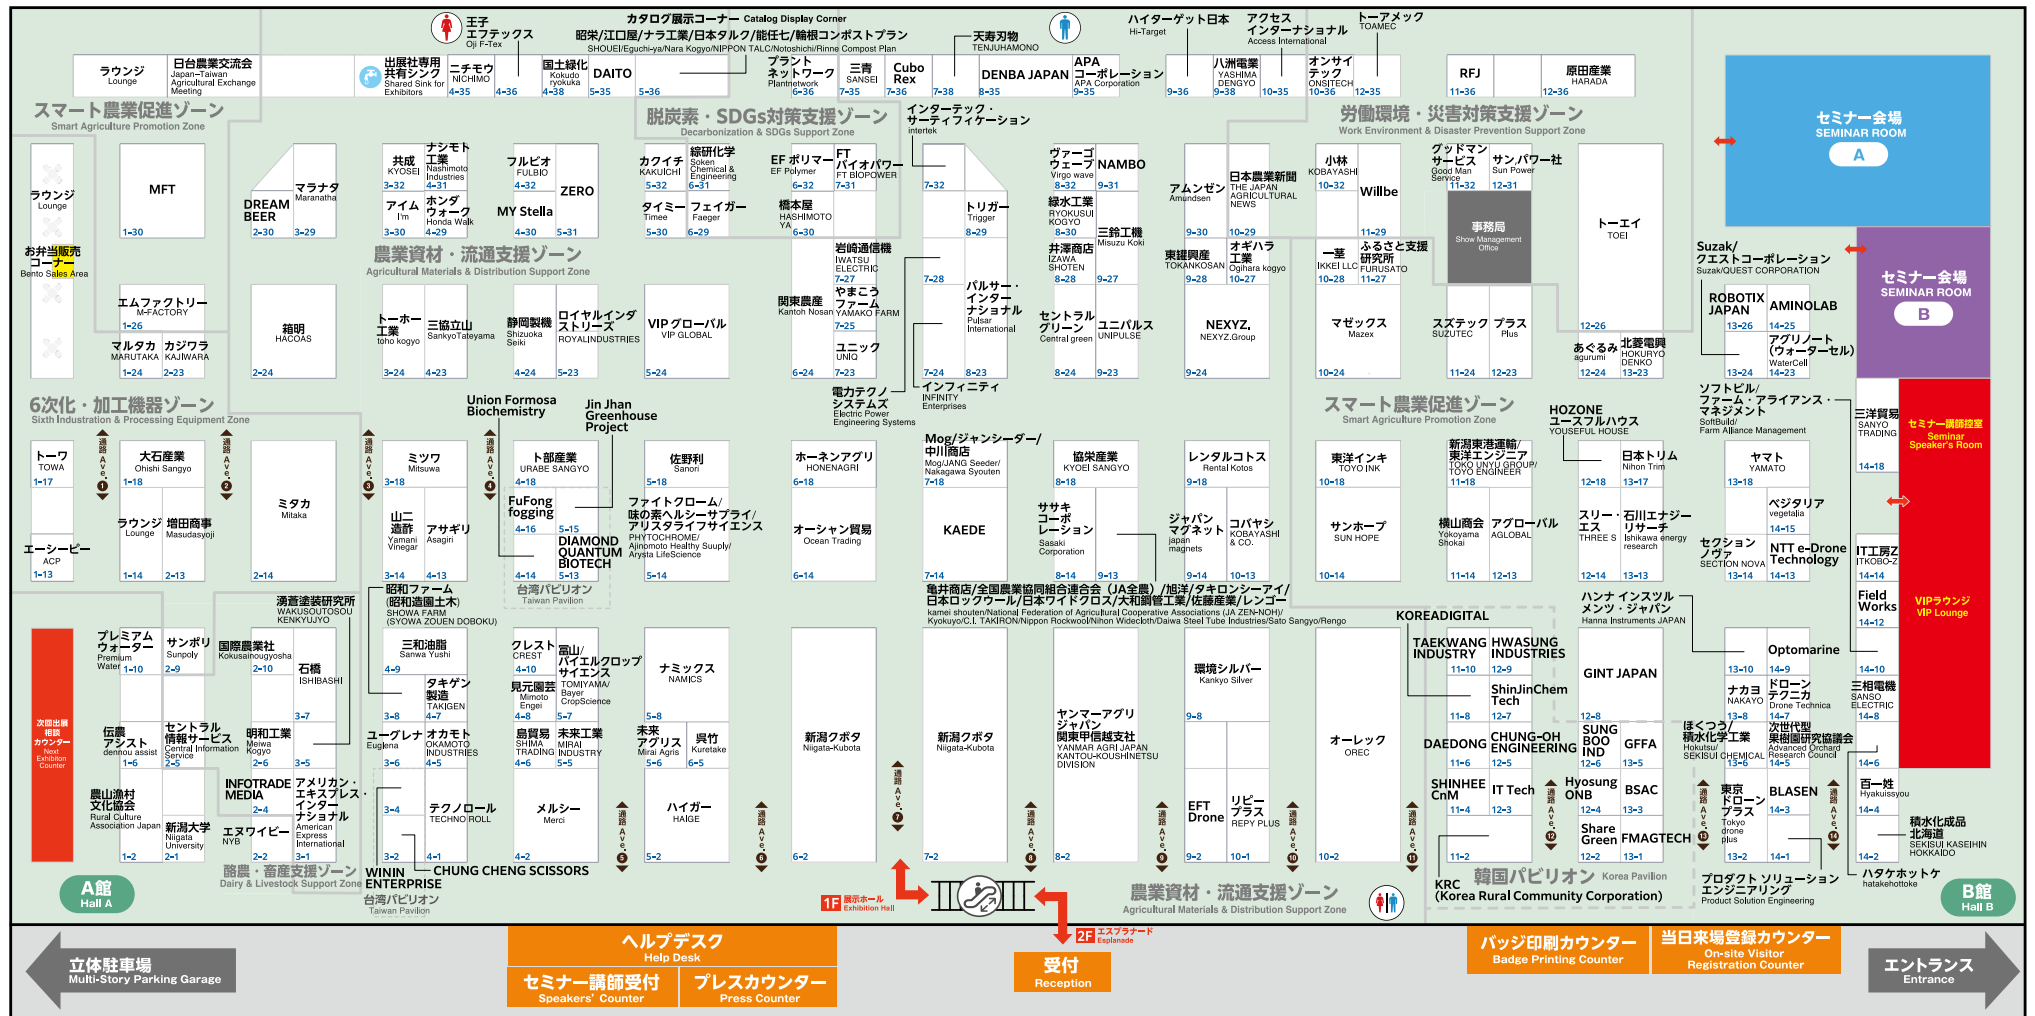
王子エフテックス
Oji F-Tex
カタログ展示コーナー Catalog Display Corner
昭和/江口屋/ナラ工業/日本タルク/能任七/輪根コンポストプラン
SHOUEI/Eguchi-ya/Nara Kogyo/NIPPON TALC/Notoshichi/Rinne Compost Plan
天寿刃物 TENJUHAMONO
ハイターゲット日本 Hi-Target
アクセスインターナショナル Access International
トーアメック TOAMEC

ラウンジ Lounge
日台農業交流会 Japan–Taiwan Agricultural Exchange Meeting
出展社専用共有シンク Shared Sink for Exhibitors
ニチモウ NICHIMO 4-35
4-36
国土緑化 Kokudo ryokuka 4-38
DAITO 5-35
5-36
プラントネットワーク Plantnetwork 6-36
三貴 SANSEI 7-35
Cubo Rex 7-36
7-38
DENBA JAPAN 8-35
APAコーポレーション APA Corporation 9-35
9-36
八洲電業 YASHIMA DENGYO 9-38
10-35
オンサイテック ONSITECH 10-36
12-35
RFJ 11-36
原田産業 HARADA 12-36

スマート農業促進ゾーン Smart Agriculture Promotion Zone
脱炭素・SDGs対策支援ゾーン Decarbonization & SDGs Support Zone
インターテック・サーティフィケーション intertek
労働環境・災害対策支援ゾーン Work Environment & Disaster Prevention Support Zone
セミナー会場 SEMINAR ROOM A

ラウンジ Lounge
お弁当販売コーナー Bento Sales Area
MFT 1-30
DREAM BEER 2-30
マラナタ Maranatha 3-29
共成 KYOSEI 3-32
ナシモト工業 Nashimoto Industries 4-31
アイム I'm 3-30
ホンダウォーク Honda Walk 4-29
フルビア FULBIO 4-32
ZERO
MY Stella 5-31
カクイチ KAKUICHI 5-32
綜研化学 Soken Chemical & Engineering 6-31
タイミー Timee 5-30
フェイガー Faeger 6-29
EF ポリマー EF Polymer 6-32
FT バイオパワー FT BIOPOWER 7-31
橋本屋 HASHIMOTO YA 6-30
7-32
トリガー Trigger 8-29
ヴァーゴウェーブ Virgo wave 8-32
NAMBO 9-31
緑水工業 RYOKUSUI KOGYO 8-30
三鈴工機 Misuzu Koki
アムンゼン Amundsen 9-30
日本農業新聞 THE JAPAN AGRICULTURAL NEWS 10-29
小林 KOBAYASHI 10-32
Willbe 11-29
グッドマンサービス Good Man Service 11-32
サンパワー社 Sun Power 12-31
事務局 Show Management Office
トーエイ TOEI

農業資材・流通支援ゾーン Agricultural Materials & Distribution Support Zone
岩崎通信機 IWATSU ELECTRIC 7-27
やまこうファーム YAMAKO FARM 7-25
関東農産 Kantoh Nosan
7-28
井澤商店 IZAWA SHOTEN 8-28
9-27
東罐興産 TOKANKOSAN 9-28
オギハラ工業 Ogihara kogyo 10-27
一茎 IKKEI LLC 10-28
ふるさと支援研究所 FURUSATO 11-27
Suzak/クエストコーポレーション Suzak/QUEST CORPORATION
セミナー会場 SEMINAR ROOM B

エムファクトリー M-FACTORY 1-26
マルタカ MARUTAKA 1-24
カジワラ KAJIWARA 2-23
箱明 HACOAS 2-24
トーホー工業 toho kogyo 3-24
三協立山 SankyoTateyama 4-23
静岡製機 Shizuoka Seiki 4-24
ロイヤルインダストリーズ ROYALINDUSTRIES 5-23
VIP グローバル VIP GLOBAL 5-24
ユニック UNIC 6-24
7-23
パルサー・インターナショナル Pulsar International
7-24
8-23
セントラルグリーン Central green 8-24
ユニパルス UNIPULSE 9-23
NEXYZ. NEXYZ.Group 9-24
マゼックス Mazex 10-24
ズズテック SUZUTEC 11-24
プラス Plus 12-23
12-26
あぐるみ agurumi 12-24
北菱電興 HOKURYO DENKO 13-23
ROBOTIX JAPAN 13-26
AMINOLAB 14-25
アグリノート(ウォーターセル) WaterCell 13-24
14-23

6次化・加工機器ゾーン Sixth Industrialization & Processing Equipment Zone
Union Formosa Biochemistry
Jin Jhan Greenhouse Project
電力テクノシステムズ Electric Power Engineering Systems
インフィニティ INFINITY Enterprises
スマート農業促進ゾーン Smart Agriculture Promotion Zone
HOZONE ユースフルハウス YOUSEFUL HOUSE
ソフトビル/ファーム・アライアンス・マネジメント SoftBuild/ Farm Alliance Management
三洋貿易 SANYO TRADING 14-18
セミナー講師控室 Seminar Speaker's Room

トーワ TOWA 1-17
大石産業 Ohishi Sangyo 1-18
ラウンジ Lounge
増田商事 Masudasyoji
エーシービー ACP 1-13
1-14
2-13
ミタカ Mitaka 2-14
ミツワ Mitsuwa 3-18
山三造酢 Yamani Vinegar
アサギリ Asagiri
3-14
4-13
卜部産業 URABE SANGYO 4-18
FuFong fogging 4-16
5-15
DIAMOND QUANTUM BIOTECH 4-14
5-13
台湾パビリオン Taiwan Pavilion
佐野利 Sanori 5-18
ファイトクローム/味の素ヘルシーサプライ/アリスタライフサイエンス PHYTOCHROME/ Ajinomoto Healthy Supply/ Arysta LifeScience 5-14
ホーネンアグリ HONENAGRI 6-18
オーシャン貿易 Ocean Trading 6-14
Mog/ジャンシーダー/中川商店 Mog/JANG Seeder/ Nakagawa Syouten 7-18
KAEDE 7-14
協栄産業 KYOEI SANGYO 8-18
ササキコーポレーション Sasaki Corporation 8-14
9-13
レンタルコトス Rental Kotos 9-18
ジャパンマグネット japan magnets 9-14
コバヤシ KOBAYASHI & CO. 10-13
東洋インキ TOYO INK 10-18
サンホープ SUN HOPE 10-14
新潟東港運輸/東洋エンジニア TOKO UNYU GROUP/ TOYO ENGINEER 11-18
横山商会 Yokoyama Shokai 11-14
アグローバル AGLOBAL 12-13
日本トリム Nihon Trim 12-18
13-17
スリーエス THREE S 12-14
石川エナジーリサーチ Ishikawa energy research 13-13
ヤマト YAMATO 13-18
ベジタリア vegetalia 14-15
セクションノヴァ SECTION NOVA 13-14
NTT e-Drone Technology 14-13
IT工房Z ITKOBO-Z 14-14

亀井商店/全国農業協同組合連合会 (JA全農) /旭洋/タキロンシーアイ/日本ロックウール/日本ワイドクロス/大和鋼管工業/佐藤産業/レンゴー
kamei shouten/National Federation of Agricultural Cooperative Associations (JA ZEN-NOH)/ Kyokuyo/C.I. TAKIRON/Nippon Rockwool/Nihon Wideclorh/Daiwa Steel Tube Industries/Sato Sangyo/Rengo
昭和ファーム(昭和造園土木) SHOWA FARM (SYOWA ZOUEN DOBOKU)
湧蒼塗装研究所 WAKUSOUTOSOU KENKYUJYO
KOREADIGITAL
ハンナインスツルメンツ・ジャパン Hanna Instruments JAPAN
Field Works 14-12
VIPラウンジ VIP Lounge

プレミアムウォーター Premium Water 1-10
サンポリ Sunpoly 2-9
国際農業社 Kokusainougyosha 2-10
石橋 ISHIBASHI
3-7
三和油脂 Sanwa Yushi 4-9
タキゲン製造 TAKIGEN 4-7
3-8
クレスト CREST 4-10
富山/バイエルクロップサイエンス TOMIYAMA/ Bayer CropScience
見元園芸 Mimoto Engei 4-8
5-7
ナミックス NAMICS 5-8
TAEKWANG INDUSTRY
HWASUNG INDUSTRIES
11-10
12-9
環境シルバー Kankyo Silver 9-8
ShinJinChem Tech 11-8
12-7
GINT JAPAN 12-8
Optomarine 13-10
14-9
14-10
ナカヨ NAKAYO 13-8
ドローンテクニカ Drone Technica 14-7
三相電機 SANSO ELECTRIC 14-8
次回出展相談カウンター Next Exhibition Counter
伝農アシスト dennou assist 1-6
セントラル情報サービス Central Information Service 2-5
明和工業 Meiwa Kogyo 2-6
3-5
ユーグレナ Euglena 3-6
オカモトインダストリーズ OKAMOTO INDUSTRIES 4-5
島貿易 SHIMA TRADING 4-6
未来工業 MIRAI INDUSTRY 5-5
未来アグリス Mirai Agris 5-6
呉竹 Kuretake 6-5
新潟クボタ Niigata-Kubota
新潟クボタ Niigata-Kubota
ヤンマーアグリジャパン関東甲信越支社 YANMAR AGRI JAPAN KANTOU-KOUSHINETSU DIVISION
オーレック OREC
DAEDONG 11-6
CHUNG-OH ENGINEERING 12-5
SUNG BOO IND 12-6
GFFA 13-5
ほくつう/積水化学工業 Hokutsu/ SEKISUI CHEMICAL 13-6
次世代型果樹園芸研究協議会 Advanced Orchard Research Council 14-5
14-6
農山漁村文化協会 Rural Culture Association Japan 1-2
新潟大学 Niigata University 2-1
INFOTRADE MEDIA 2-4
エヌワイビー NYB 2-2
アメリカン・エキスプレス・インターナショナル American Express International 3-1
3-4
3-2
4-1
テクノロール TECHNO ROLL
メルシー Merci 4-2
ハイガー HAIGE 5-2
6-2
7-2
8-2
EFT Drone 9-2
リーベプラス REPY PLUS 10-1
10-2
SHINHEE CnM 11-4
IT Tech 12-3
Hyosung ONB 12-4
BSAC 13-3
Share Green 12-2
FMAGTECH 13-1
11-2
東京ドローンプラス Tokyo drone plus 13-2
BLASEN 14-3
14-1
百一姓 Hyakuissyou 14-4
積水化成品北海道 SEKISUI KASEIHIN HOKKAIDO 14-2
酪農・畜産支援ゾーン Dairy & Livestock Support Zone
WININ ENTERPRISE
CHUNG CHENG SCISSORS
台湾パビリオン Taiwan Pavilion
1F 展示ホール Exhibition Hall
2F エスプラナード Esplanade
農業資材・流通支援ゾーン Agricultural Materials & Distribution Support Zone
韓国パビリオン Korea Pavilion
KRC (Korea Rural Community Corporation)
プロダクトソリューションエンジニアリング Product Solution Engineering
ハタケホットケ hatakehottoke
A館 Hall A
B館 Hall B
通路 Ave. 1 2 3 4 5 6 7 8 9 10 11 12 13 14

立体駐車場 Multi-Story Parking Garage
ヘルプデスク Help Desk
セミナー講師受付 Speakers' Counter
プレスカウンター Press Counter
受付 Reception
バッジ印刷カウンター Badge Printing Counter
当日来場登録カウンター On-site Visitor Registration Counter
エントランス Entrance